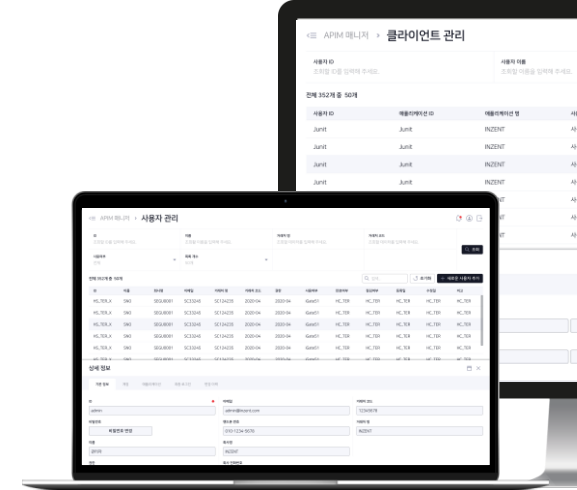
APIM 매니저 › 클라이언트 관리

사용자 ID
조회할 ID를 입력해 주세요.

사용자 이름
조회할 이름을 입력해 주세요.

전체 352개 중 50개

| 사용자 ID | 애플리케이션 ID | 애플리케이션 명 |
|---|---|---|
| Junit | Junit | INZENT |
| Junit | Junit | INZENT |
| Junit | Junit | INZENT |
| Junit | Junit | INZENT |

APIM 매니저 › 사용자 관리

전체 352개 중 50개

상세 정보

admin
admin@inzent.com
010-1234-5678
INZENT